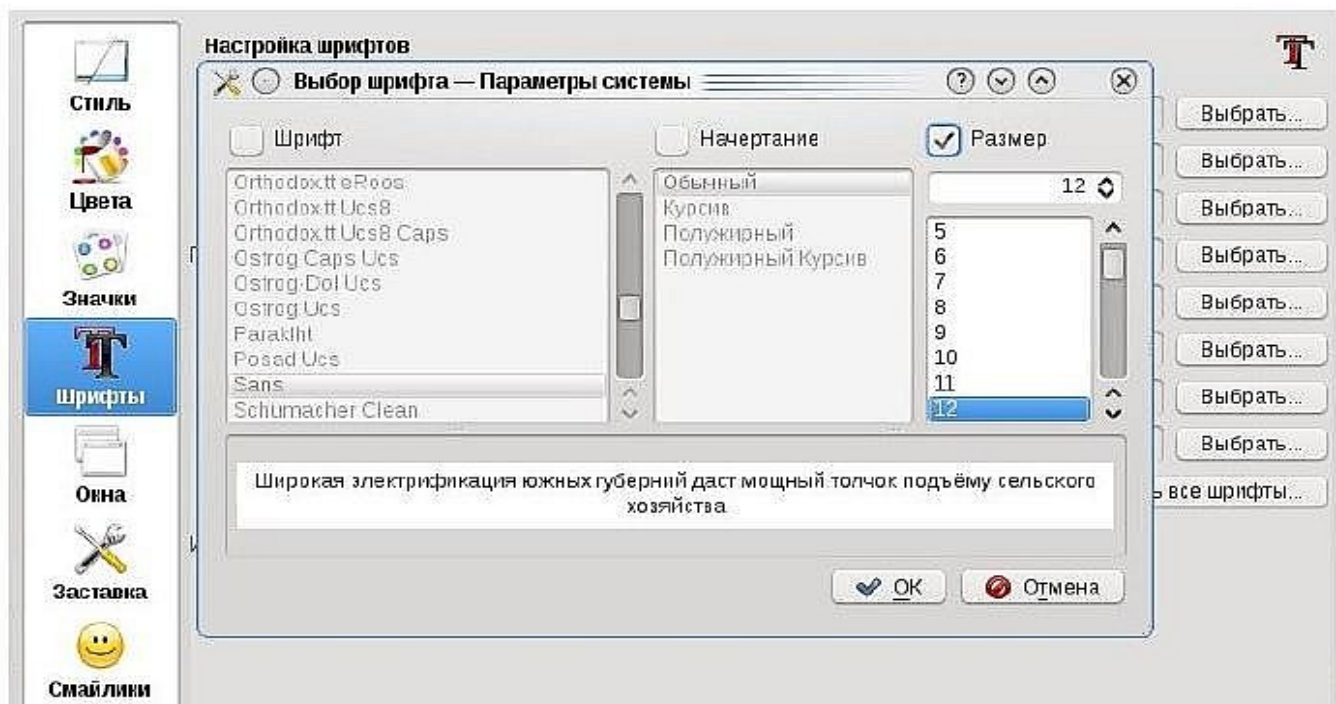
Стиль
Цвета
Значки
Шрифты
Окна
Заставка
Смайлики

Настройка шрифтов

Выбор шрифта — Параметры системы

Шрифт
Orthodox.tt eRoos
Orthodox.tt Ucs8
Orthodox.tt Ucs8 Caps
Ostrog Caps Ucs
Ostrog Dol Ucs
Ostrog Ucs
Paraklht
Posad Ucs
Sans
Schumacher Clean

Начертание
Обычный
Курсив
Полужирный
Полужирный Курсив

Размер
12
5
6
7
8
9
10
11
12

Широкая электрификация южных губерний даст мощный толчок подъёму сельского хозяйства

OK
Отмена

Выбрать...
Выбрать...
Выбрать...
Выбрать...
Выбрать...
Выбрать...
Выбрать...
Выбрать...
ь все шрифты...